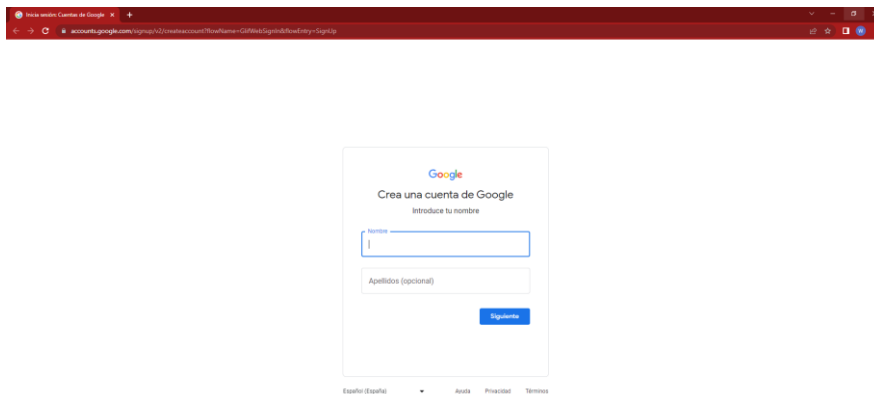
Inicia sesión: Cuentas de Google ×
+
accounts.google.com/signup/v2/createaccount?flowName=GlifWebSignIn&flowEntry=SignUp
W

Google
Crea una cuenta de Google
Introduce tu nombre

Nombre

Apellidos (opcional)

Siguiente

Español (España)
Ayuda
Privacidad
Términos